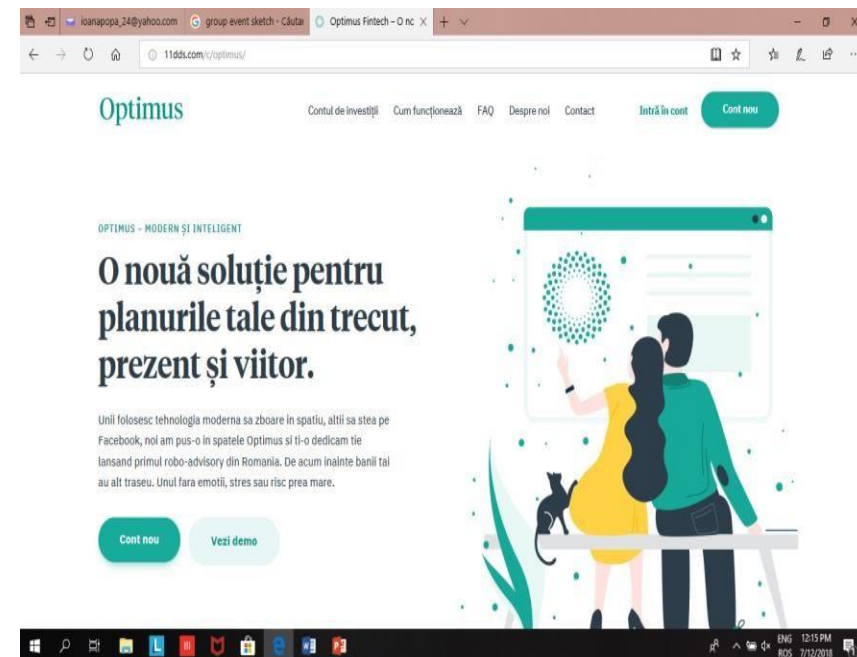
ioanapopa_24@yahoo.com | group event sketch - Căutai | Optimus Fintech – O nc

11dds.com/c/optimus/

Optimus

Contul de investiții | Cum funcționează | FAQ | Despre noi | Contact | Intră în cont | Cont nou

OPTIMUS – MODERN ȘI INTELIGENT

O nouă soluție pentru planurile tale din trecut, prezent și viitor.

Unii folosesc tehnologia moderna sa zboare in spatiu, altii sa stea pe Facebook, noi am pus-o in spatele Optimus si ti-o dedicam tie lansand primul robo-advisory din Romania. De acum inainte banii tai au alt traseu. Unul fara emotii, stres sau risc prea mare.

Cont nou

Vezi demo

ENG ROS 12:15 PM 7/12/2018